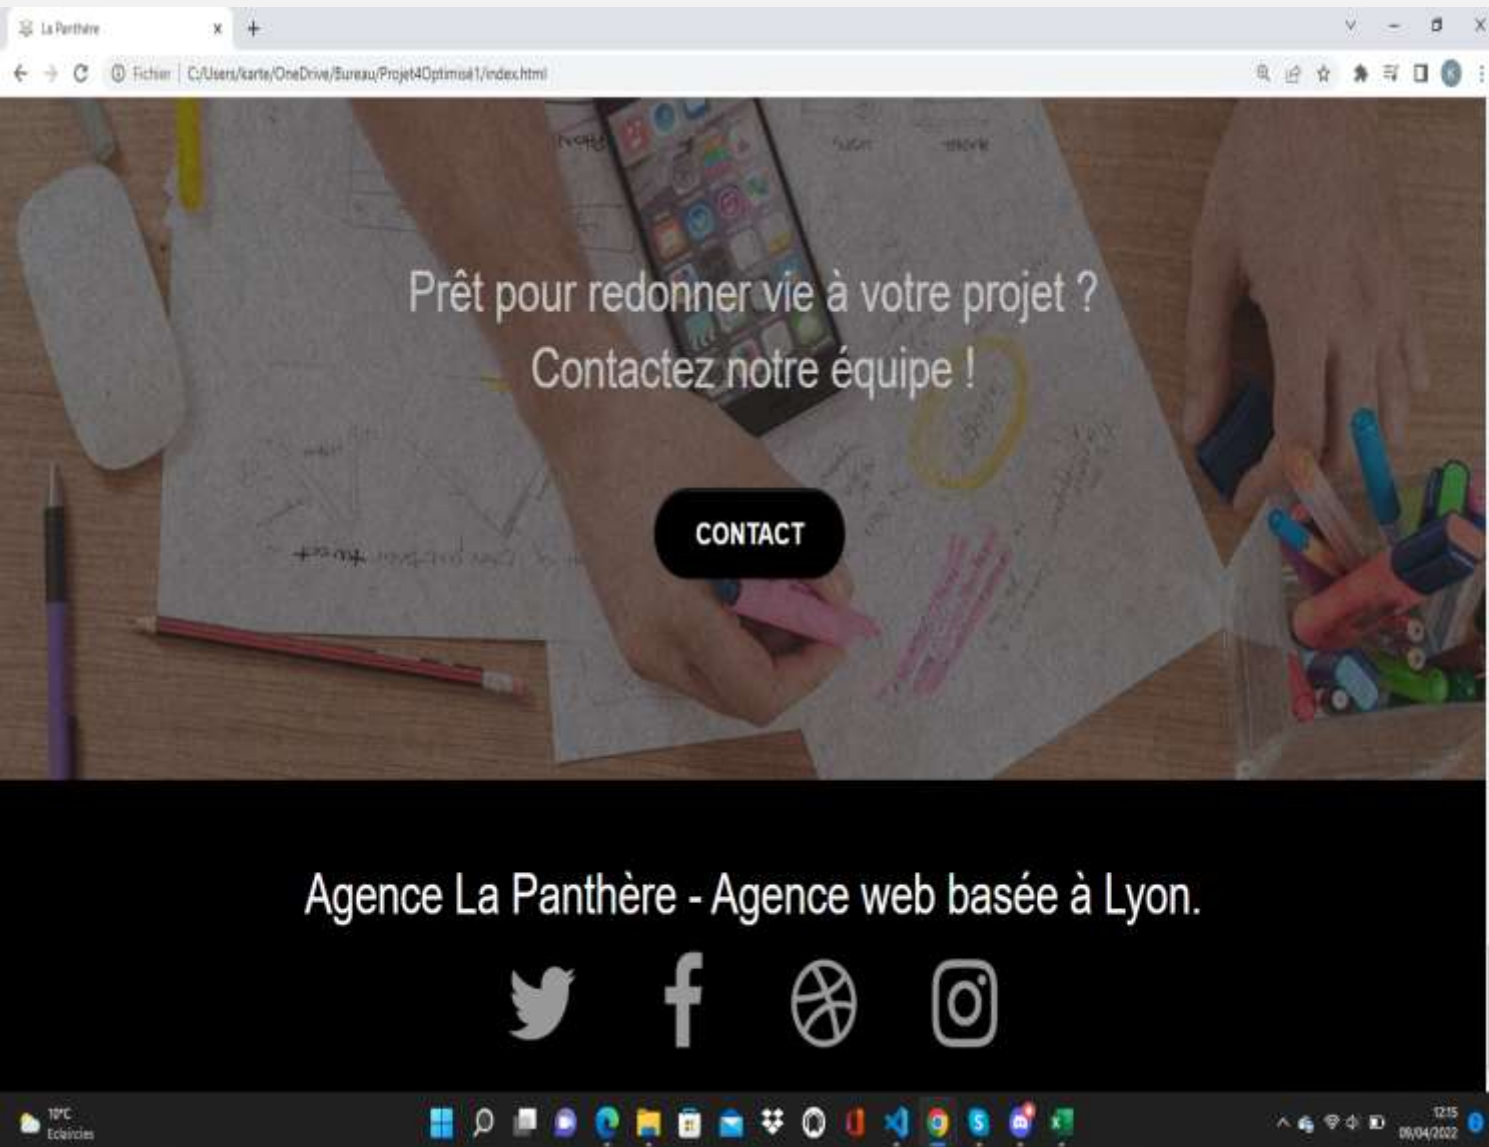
La Panthère

Fichier | C:/Users/karte/OneDrive/Bureau/Projet4Optimisé1/index.html

Prêt pour redonner vie à votre projet ?
Contactez notre équipe !

CONTACT

Agence La Panthère - Agence web basée à Lyon.

10°C
Eclaircies

12:15
09/04/2022